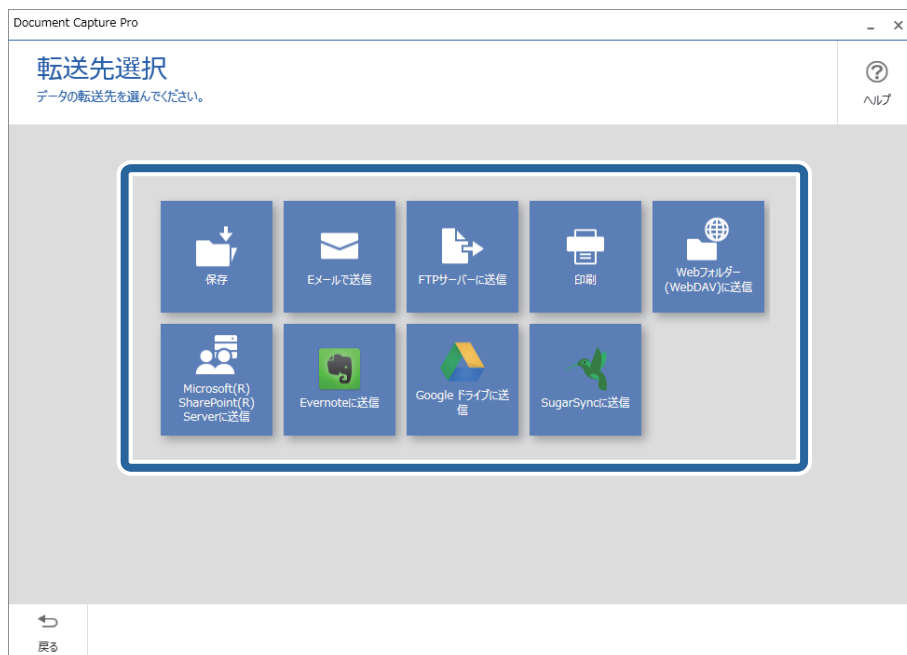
Document Capture Pro

転送先選択
データの転送先を選んでください。

ヘルプ

保存

Eメールで送信

FTPサーバーに送信

印刷

Webフォルダー (WebDAV)に送信

Microsoft(R) SharePoint(R) Serverに送信

Evernoteに送信

Google ドライブに送信

SugarSyncに送信

戻る